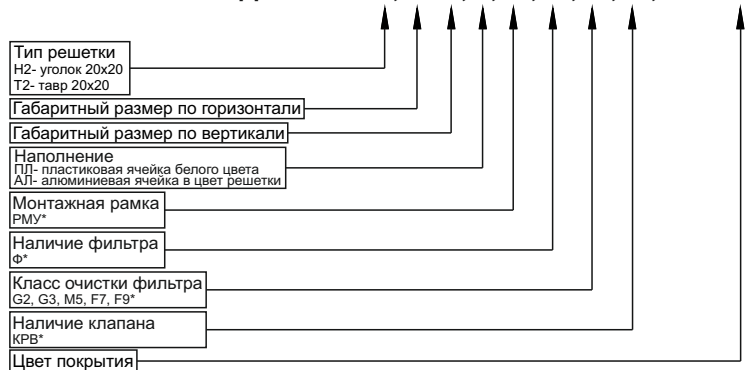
Тип решетки
Н2- уголок 20x20
Т2- тавр 20x20

Габаритный размер по горизонтали

Габаритный размер по вертикали

Наполнение
ПЛ- пластиковая ячейка белого цвета
АЛ- алюминиевая ячейка в цвет решетки

Монтажная рамка
РМУ*

Наличие фильтра
Ф*

Класс очистки фильтра
G2, G3, M5, F7, F9*

Наличие клапана
КРВ*

Цвет покрытия